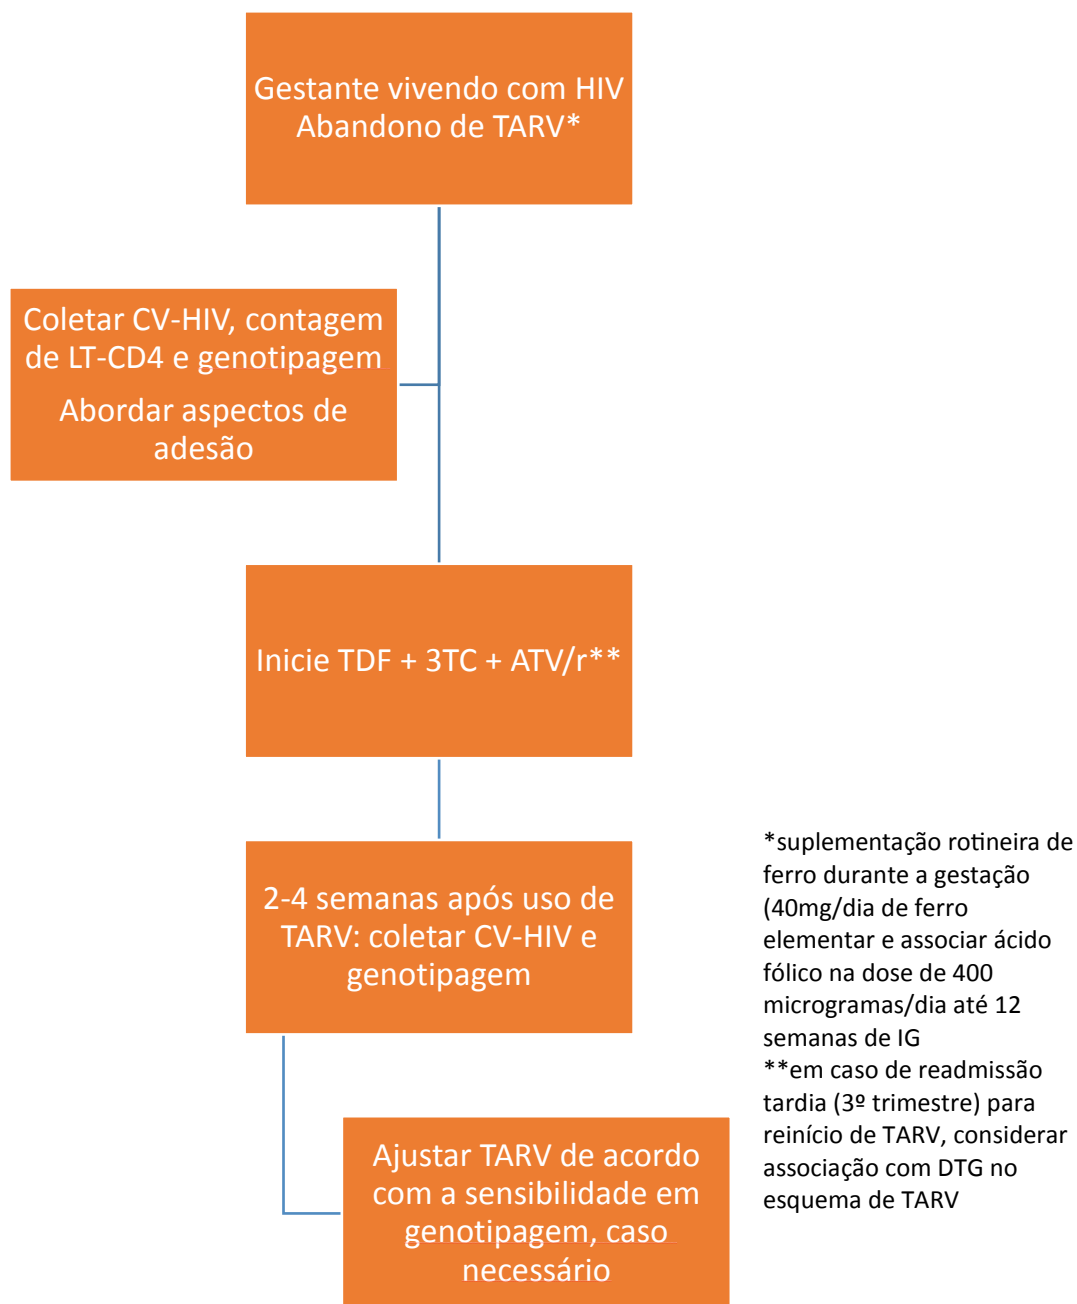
Gestante vivendo com HIV
Abandono de TARV*

Coletar CV-HIV, contagem de LT-CD4 e genotipagem

Abordar aspectos de adesão

Inicie TDF + 3TC + ATV/r**

2-4 semanas após uso de TARV: coletar CV-HIV e genotipagem

Ajustar TARV de acordo com a sensibilidade em genotipagem, caso necessário

*suplementação rotineira de ferro durante a gestação (40mg/dia de ferro elementar e associar ácido fólico na dose de 400 microgramas/dia até 12 semanas de IG
**em caso de readmissão tardia (3º trimestre) para reinício de TARV, considerar associação com DTG no esquema de TARV